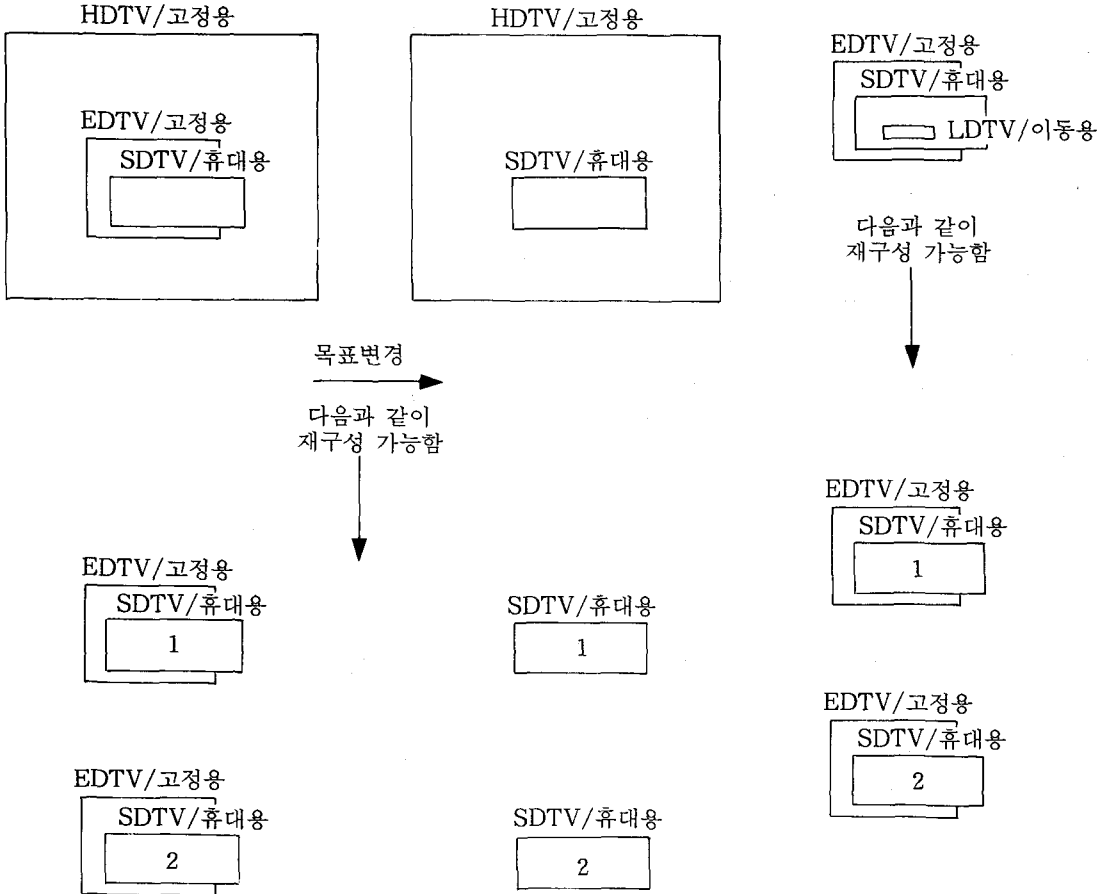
HDTV/고정용

EDTV/고정용
SDTV/휴대용

HDTV/고정용

SDTV/휴대용

EDTV/고정용
SDTV/휴대용
LDTV/이동용

다음과 같이
재구성 가능함

목표변경

다음과 같이
재구성 가능함

EDTV/고정용
SDTV/휴대용
1

SDTV/휴대용
1

EDTV/고정용
SDTV/휴대용
2

SDTV/휴대용
2

EDTV/고정용
SDTV/휴대용
1

EDTV/고정용
SDTV/휴대용
2